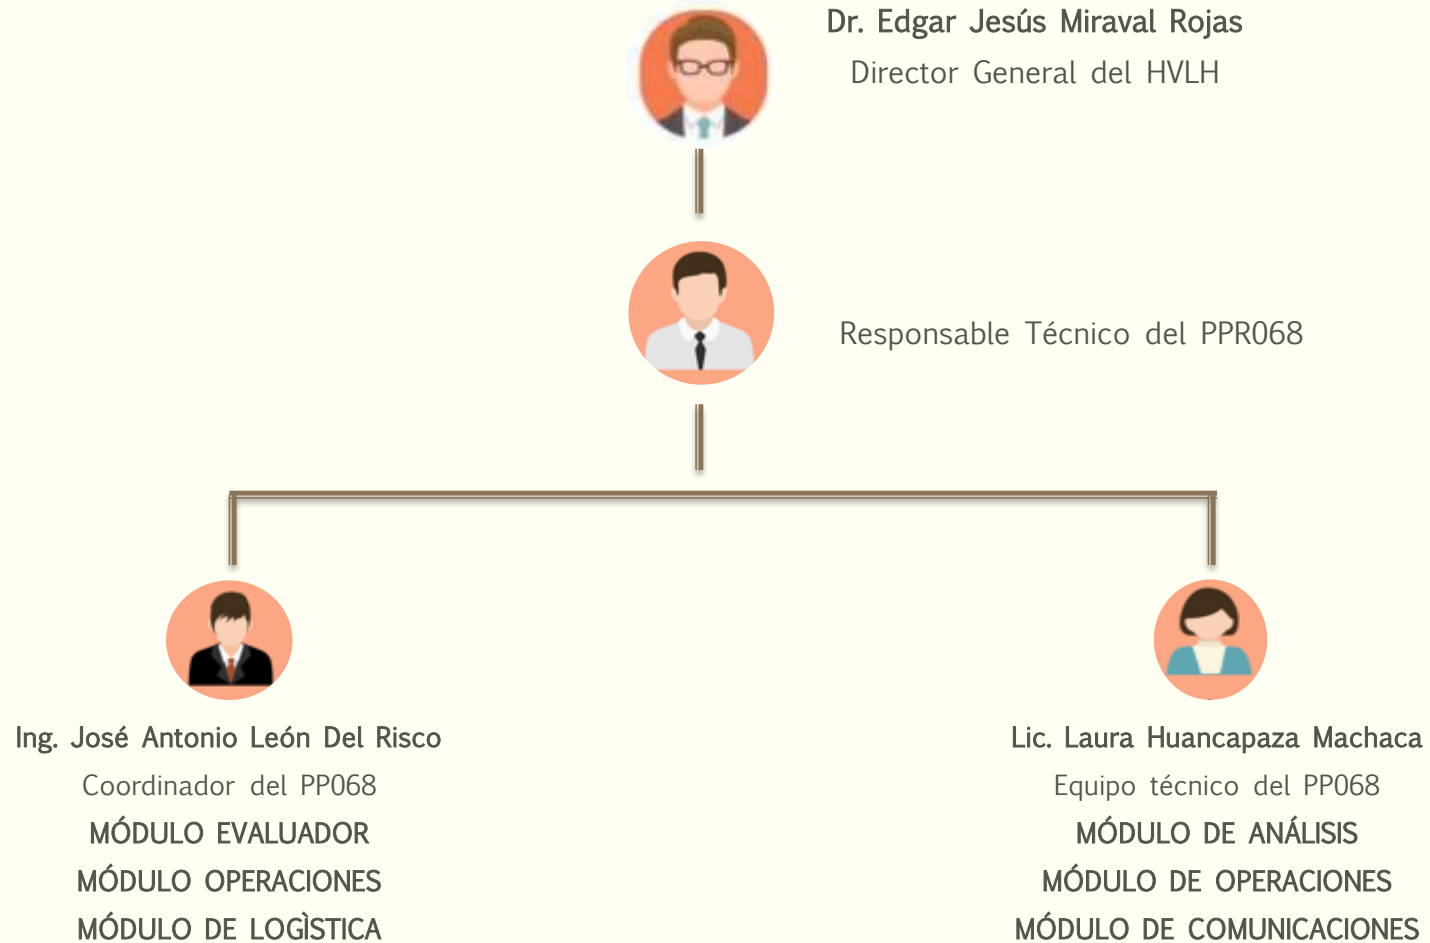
Dr. Edgar Jesús Miraval Rojas
Director General del HVLH

Responsable Técnico del PPR068

Ing. José Antonio León Del Risco
Coordinador del PP068
MÓDULO EVALUADOR
MÓDULO OPERACIONES
MÓDULO DE LOGÌSTICA

Lic. Laura Huancapaza Machaca
Equipo técnico del PP068
MÓDULO DE ANÁLISIS
MÓDULO DE OPERACIONES
MÓDULO DE COMUNICACIONES